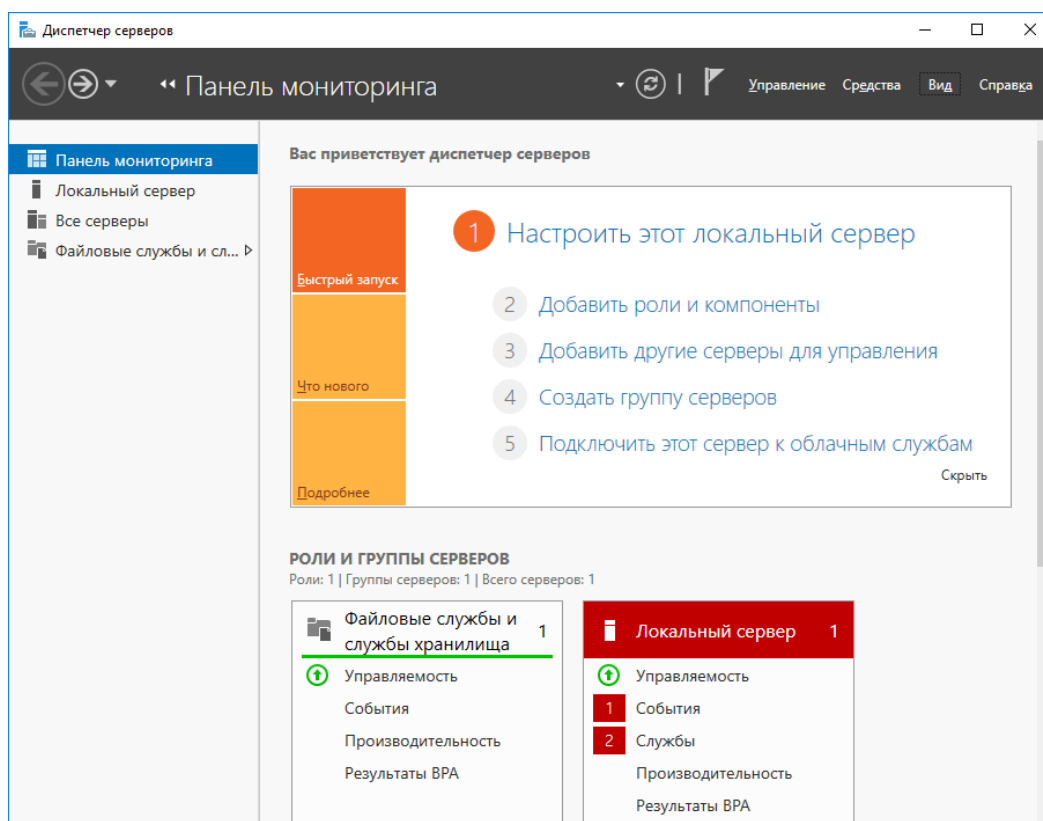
Диспетчер серверов

‹‹ Панель мониторинга

Управление Средства Вид Справка

Панель мониторинга
Локальный сервер
Все серверы
Файловые службы и сл...

Вас приветствует диспетчер серверов

Быстрый запуск
Что нового
Подробнее

1 Настроить этот локальный сервер

2 Добавить роли и компоненты
3 Добавить другие серверы для управления
4 Создать группу серверов
5 Подключить этот сервер к облачным службам

Скрыть

РОЛИ И ГРУППЫ СЕРВЕРОВ
Роли: 1 | Группы серверов: 1 | Всего серверов: 1

Файловые службы и службы хранилища 1
Управляемость
События
Производительность
Результаты BPA

Локальный сервер 1
Управляемость
1 События
2 Службы
Производительность
Результаты BPA